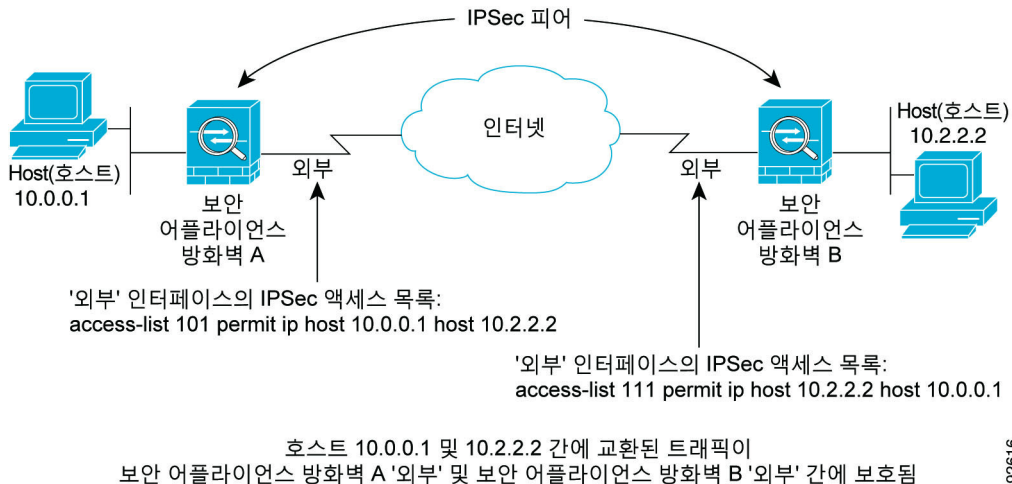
IPSec 피어

Host(호스트)
10.0.0.1

보안
어플라이언스
방화벽 A

외부

인터넷

외부

Host(호스트)
10.2.2.2

보안
어플라이언스
방화벽 B

'외부' 인터페이스의 IPSec 액세스 목록:
access-list 101 permit ip host 10.0.0.1 host 10.2.2.2

'외부' 인터페이스의 IPSec 액세스 목록:
access-list 111 permit ip host 10.2.2.2 host 10.0.0.1

호스트 10.0.0.1 및 10.2.2.2 간에 교환된 트래픽이
보안 어플라이언스 방화벽 A '외부' 및 보안 어플라이언스 방화벽 B '외부' 간에 보호됨

92616